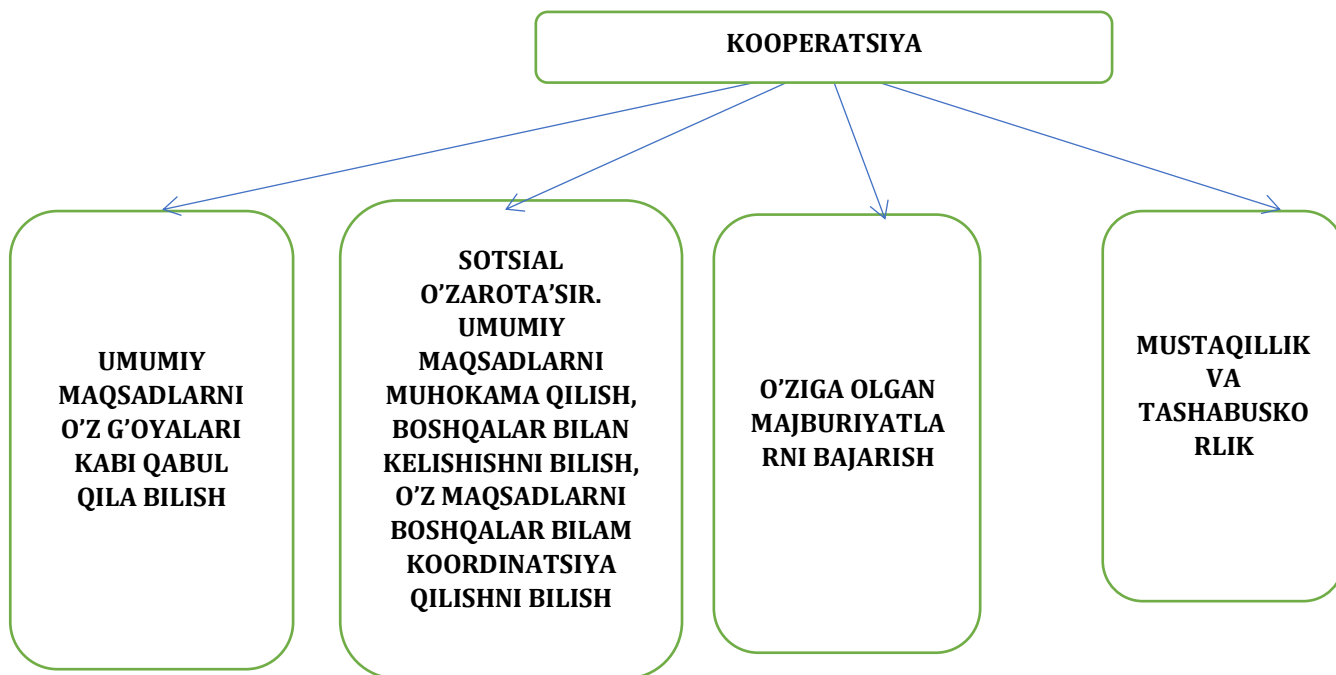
KOOPERATSIYA

UMUMIY MAQSADLARNI O’Z G’OYALARI KABI QABUL QILA BILISH

SOTSIAL O’ZAROTA’SIR. UMUMIY MAQSADLARNI MUHOKAMA QILISH, BOSHQALAR BILAN KELISHISHNI BILISH, O’Z MAQSADLARNI BOSHQALAR BILAM KOORDINATSIYA QILISHNI BILISH

O’ZIGA OLGAN MAJBURIYATLARNI BAJARISH

MUSTAQILLIK VA TASHABUSKORLIK